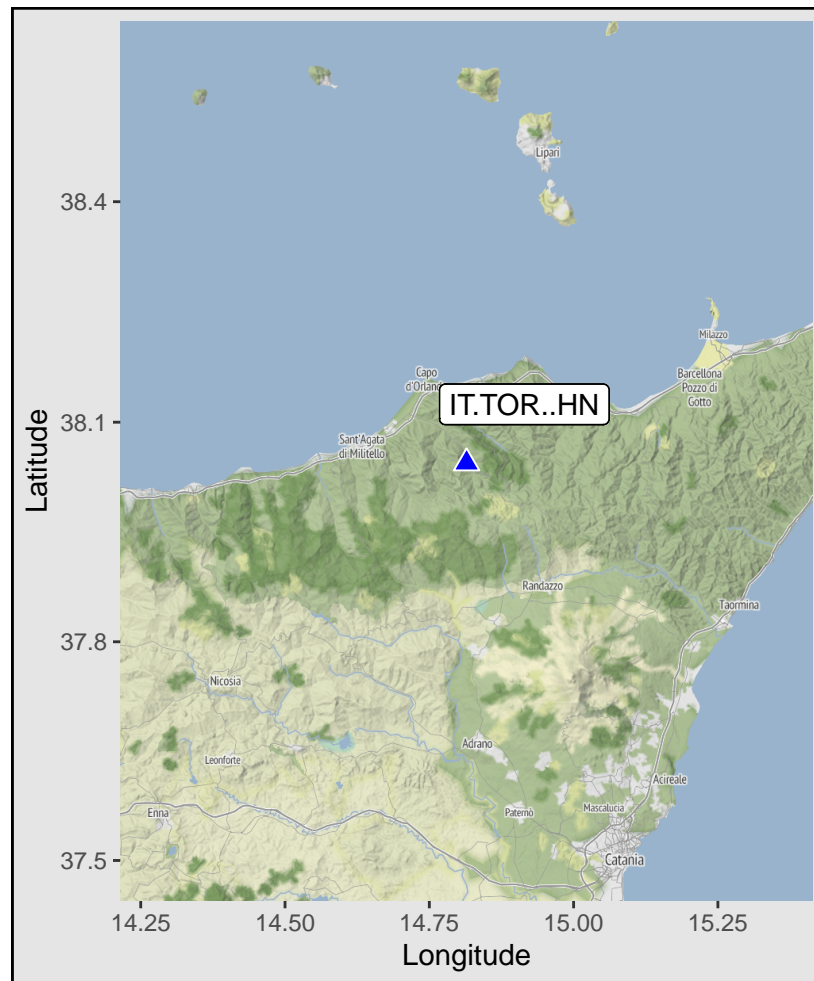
Lipari

Milazzo

Capo d'Orlando

IT.TOR..HN

Barcellona Pozzo di Gotto

Sant'Agata di Militello

Randazzo

Taormina

Nicosia

Adrano

Leonforte

Acireale

Enna

Paternò

Mascalucia

Catania

38.4

38.1

37.8

37.5

Latitude

14.25 14.50 14.75 15.00 15.25

Longitude